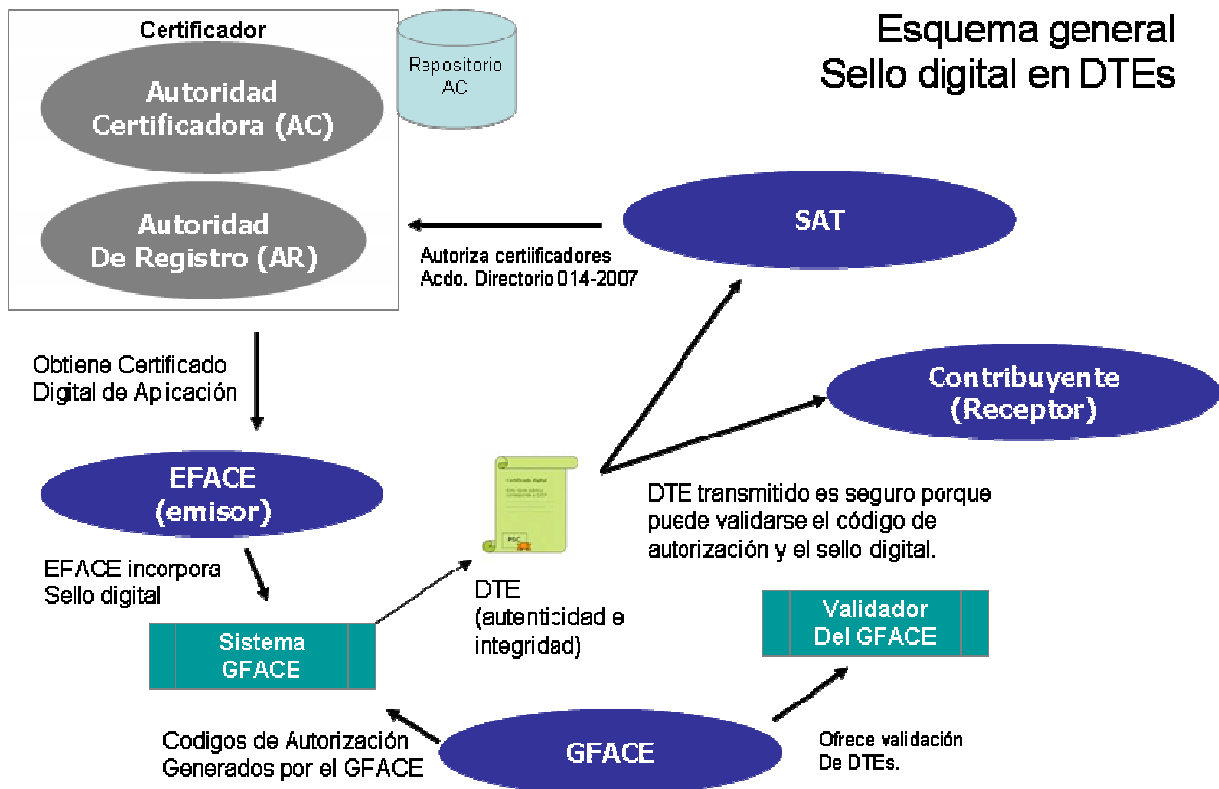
Esquema general
Sello digital en DTEs

Certificador

Repositorio AC

Autoridad Certificadora (AC)

Autoridad De Registro (AR)

SAT

Autoriza certificadores
Acdo. Directorio 014-2007

Obtiene Certificado Digital de Apicación

Contribuyente (Receptor)

EFACE (emisor)

DTE transmitido es seguro porque puede validarse el código de autorización y el sello digital.

EFACE incorpora Sello digital

DTE (autenticidad e integridad)

Validador Del GFACE

Sistema GFACE

Codigos de Autorización Generados por el GFACE

GFACE

Ofrece validación De DTEs.